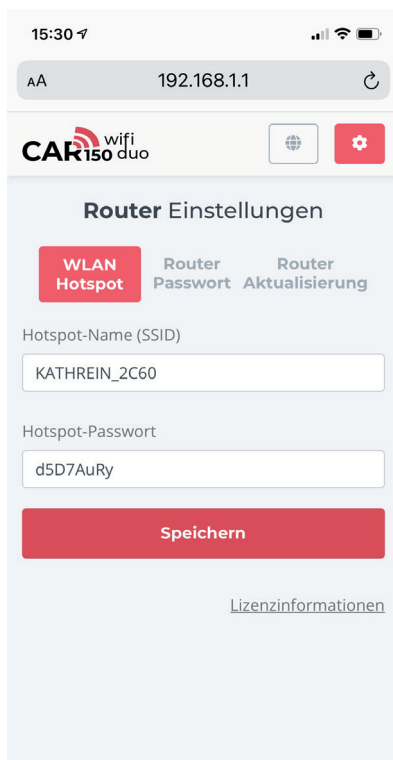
15:30

AA 192.168.1.1

CAR 150 wifi duo

Router Einstellungen

WLAN Hotspot

Router Passwort

Router Aktualisierung

Hotspot-Name (SSID)

KATHREIN_2C60

Hotspot-Passwort

d5D7AuRy

Speichern

Lizenzinformationen